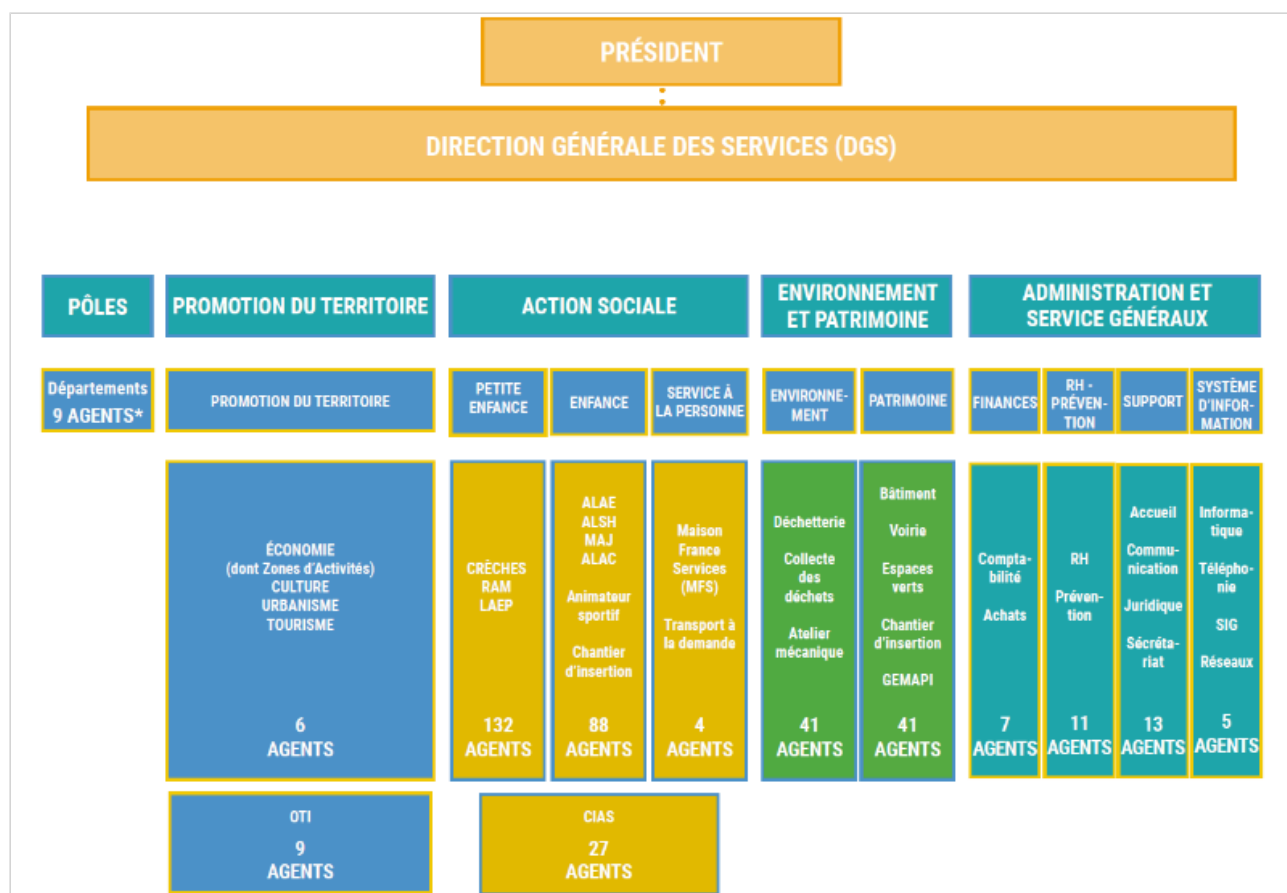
PRÉSIDENT

DIRECTION GÉNÉRALE DES SERVICES (DGS)

PÔLES

PROMOTION DU TERRITOIRE

ACTION SOCIALE

ENVIRONNEMENT ET PATRIMOINE

ADMINISTRATION ET SERVICE GÉNÉRAUX

Départements 9 AGENTS*

PROMOTION DU TERRITOIRE

PETITE ENFANCE

ENFANCE

SERVICE À LA PERSONNE

ENVIRONNEMENT

PATRIMOINE

FINANCES

RH - PRÉVENTION

SUPPORT

SYSTÈME D'INFORMATION

ÉCONOMIE (dont Zones d'Activités) CULTURE URBANISME TOURISME

6 AGENTS

CRÈCHES RAM LAEP

132 AGENTS

ALAE ALSH MAJ ALAC

Animateur sportif

Chantier d'insertion

88 AGENTS

Maison France Services (MFS)

Transport à la demande

4 AGENTS

Déchetterie

Collecte des déchets

Atelier mécanique

41 AGENTS

Bâtiment

Voirie

Espaces verts

Chantier d'insertion

GEMAPI

41 AGENTS

Comptabilité

Achats

7 AGENTS

RH

Prévention

11 AGENTS

Accueil

Communication

Juridique

Sécrétariat

13 AGENTS

Informatique

Téléphonie

SIG

Réseaux

5 AGENTS

OTI

9 AGENTS

CIAS

27 AGENTS